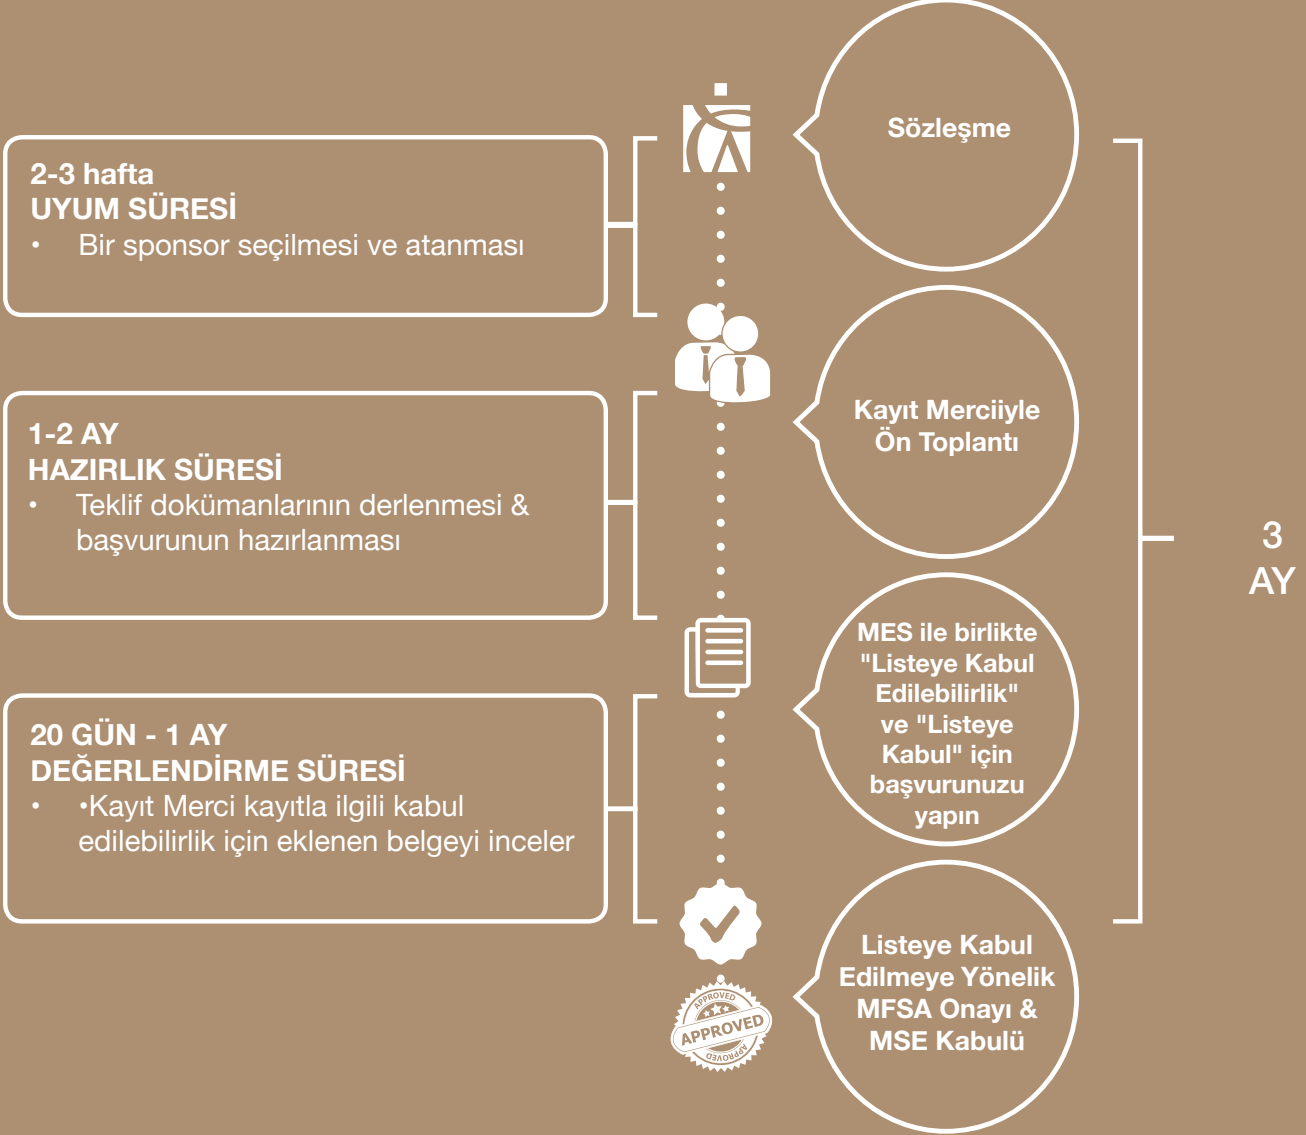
2-3 hafta
UYUM SÜRESİ
• Bir sponsor seçilmesi ve atanması

1-2 AY
HAZIRLIK SÜRESİ
• Teklif dokümanlarının derlenmesi & başvurunun hazırlanması

20 GÜN - 1 AY
DEĞERLENDİRME SÜRESİ
• •Kayıt Merci kayıtla ilgili kabul edilebilirlik için eklenen belgeyi inceler

Sözleşme

Kayıt Merciiyle Ön Toplantı

MES ile birlikte "Listeye Kabul Edilebilirlik" ve "Listeye Kabul" için başvurunuzu yapın

Listeye Kabul Edilmeye Yönelik MFSA Onayı & MSE Kabulü

APPROVED
APPROVED
APPROVED

3
AY